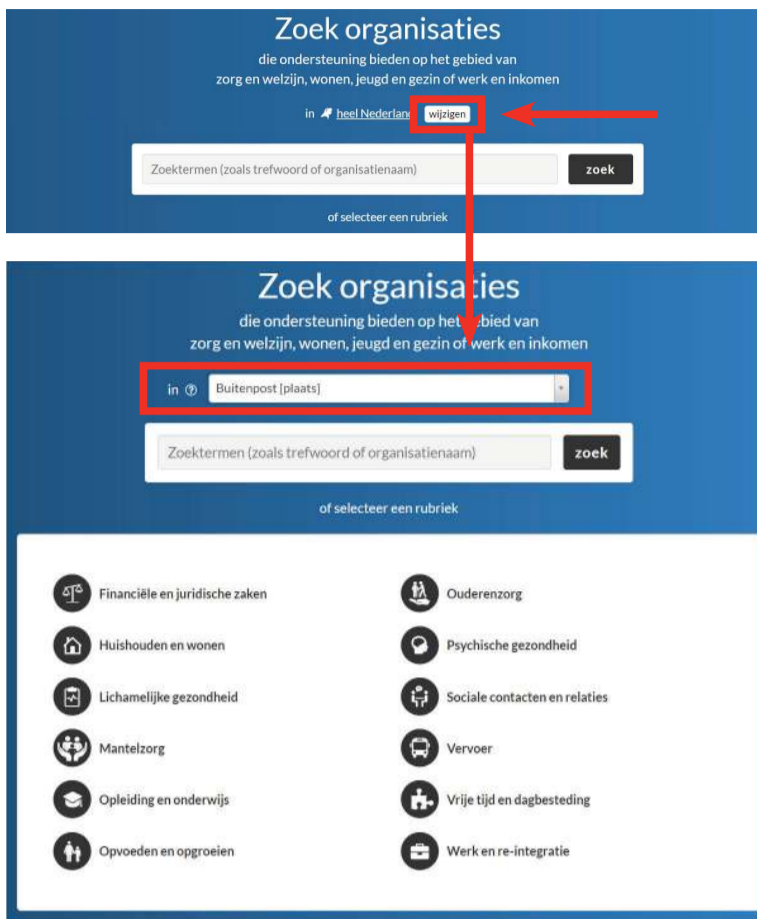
Zoek organisaties
die ondersteuning bieden op het gebied van zorg en welzijn, wonen, jeugd en gezin of werk en inkomen

in heel Nederlan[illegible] wijzigen

Zoektermen (zoals trefwoord of organisatienaam) zoek

of selecteer een rubriek

Zoek organisaties
die ondersteuning bieden op het gebied van zorg en welzijn, wonen, jeugd en gezin of werk en inkomen

in Buitenpost [plaats]

Zoektermen (zoals trefwoord of organisatienaam) zoek

of selecteer een rubriek

Financiële en juridische zaken

Huishouden en wonen

Lichamelijke gezondheid

Mantelzorg

Opleiding en onderwijs

Opvoeden en opgroeien

Ouderenzorg

Psychische gezondheid

Sociale contacten en relaties

Vervoer

Vrije tijd en dagbesteding

Werk en re-integratie